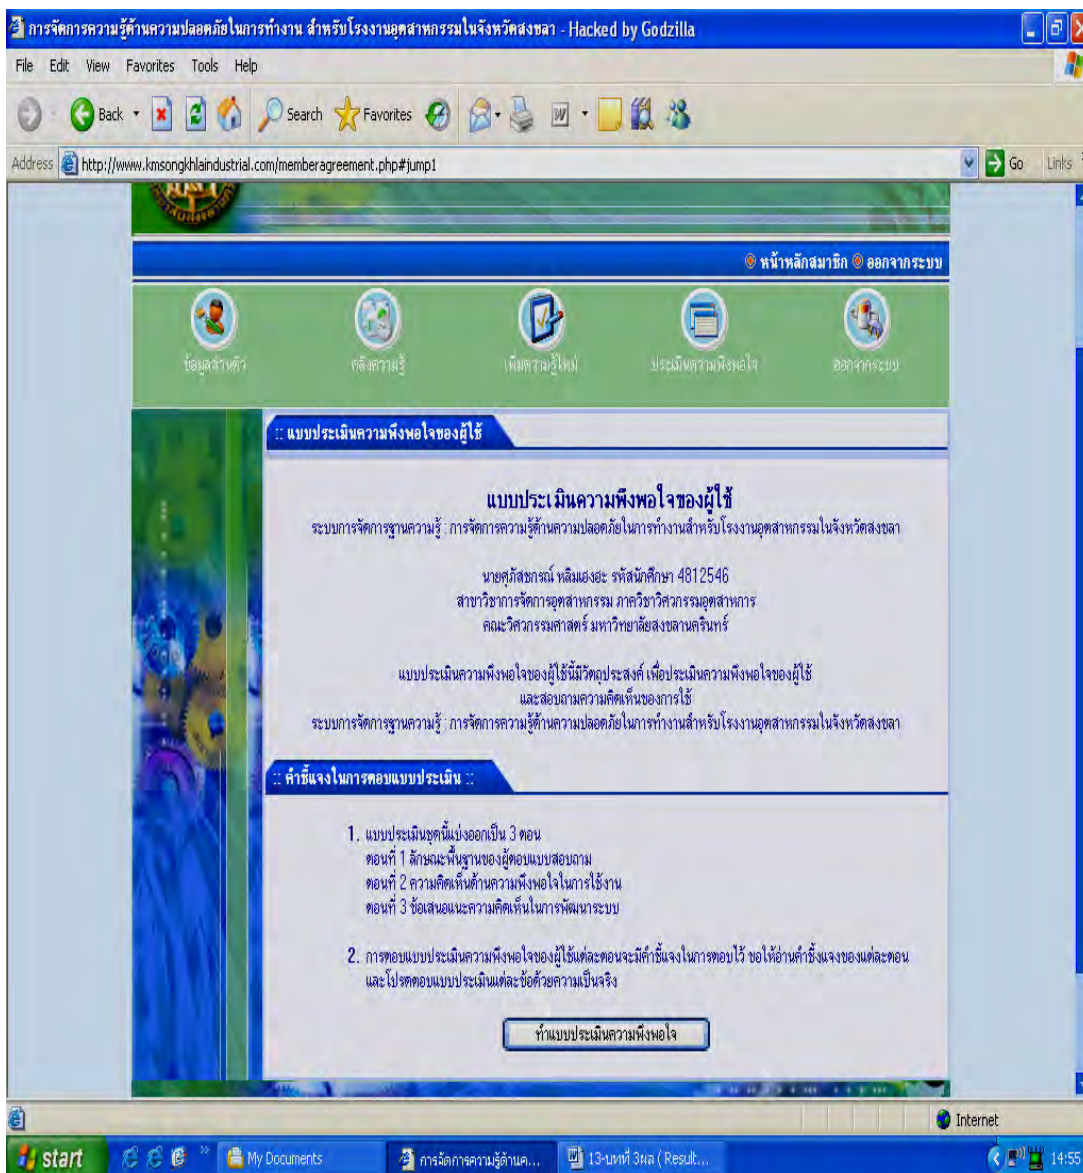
การจัดการความรู้ด้านความปลอดภัยในการทำงาน สำหรับโรงงานอุตสาหกรรมในจังหวัดสงขลา - Hacked by Godzilla

File Edit View Favorites Tools Help

Back Search Favorites

Address http://www.kmsongkhlaindustrial.com/memberagreement.php#jump1 Go Links

หน้าหลักสมาชิก ออกจากระบบ

ข้อมูลส่วนตัว คลังความรู้ เพิ่มความรู้ใหม่ ประเมินความพึงพอใจ ออกจากระบบ

:: แบบประเมินความพึงพอใจของผู้ใช้

แบบประเมินความพึงพอใจของผู้ใช้

ระบบการจัดการฐานความรู้ : การจัดการความรู้ด้านความปลอดภัยในการทำงานสำหรับโรงงานอุตสาหกรรมในจังหวัดสงขลา

นายศุภัสชกรณ์ หลิมเฮงฮะ รหัสนักศึกษา 4812546
สาขาวิชาการจัดการอุตสาหกรรม ภาควิชาวิศวกรรมอุตสาหการ
คณะวิศวกรรมศาสตร์ มหาวิทยาลัยสงขลานครินทร์

แบบประเมินความพึงพอใจของผู้ใช้นี้มีวัตถุประสงค์ เพื่อประเมินความพึงพอใจของผู้ใช้
และสอบถามความคิดเห็นของการใช้
ระบบการจัดการฐานความรู้ : การจัดการความรู้ด้านความปลอดภัยในการทำงานสำหรับโรงงานอุตสาหกรรมในจังหวัดสงขลา

:: คำชี้แจงในการตอบแบบประเมิน ::

1. แบบประเมินชุดนี้แบ่งออกเป็น 3 ตอน
ตอนที่ 1 ลักษณะพื้นฐานของผู้ตอบแบบสอบถาม
ตอนที่ 2 ความคิดเห็นด้านความพึงพอใจในการใช้งาน
ตอนที่ 3 ข้อเสนอแนะความคิดเห็นในการพัฒนาระบบ

2. การตอบแบบประเมินความพึงพอใจของผู้ใช้แต่ละตอนจะมีคำชี้แจงในการตอบไว้ ขอให้อ่านคำชี้แจงของแต่ละตอน และโปรดตอบแบบประเมินแต่ละข้อด้วยความเป็นจริง

ทำแบบประเมินความพึงพอใจ

Internet

start My Documents การจัดการความรู้ด้านค... 13-บทที่ 3ผล ( Result... 14:55